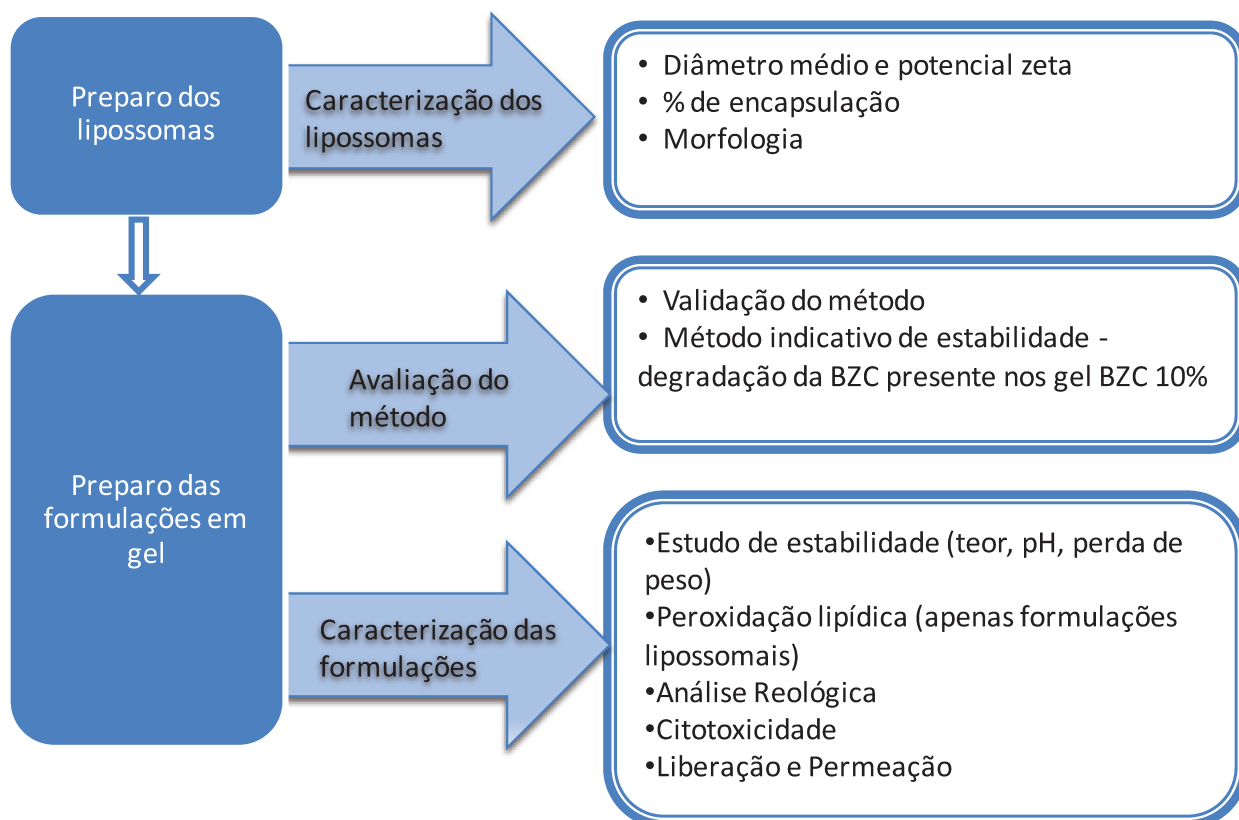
Preparo dos lipossomas

Caracterização dos lipossomas

• Diâmetro médio e potencial zeta
• % de encapsulação
• Morfologia

Preparo das formulações em gel

Avaliação do método

• Validação do método
• Método indicativo de estabilidade - degradação da BZC presente nos gel BZC 10%

Caracterização das formulações

•Estudo de estabilidade (teor, pH, perda de peso)
•Peroxidação lipídica (apenas formulações lipossomais)
•Análise Reológica
•Citotoxicidade
•Liberação e Permeação